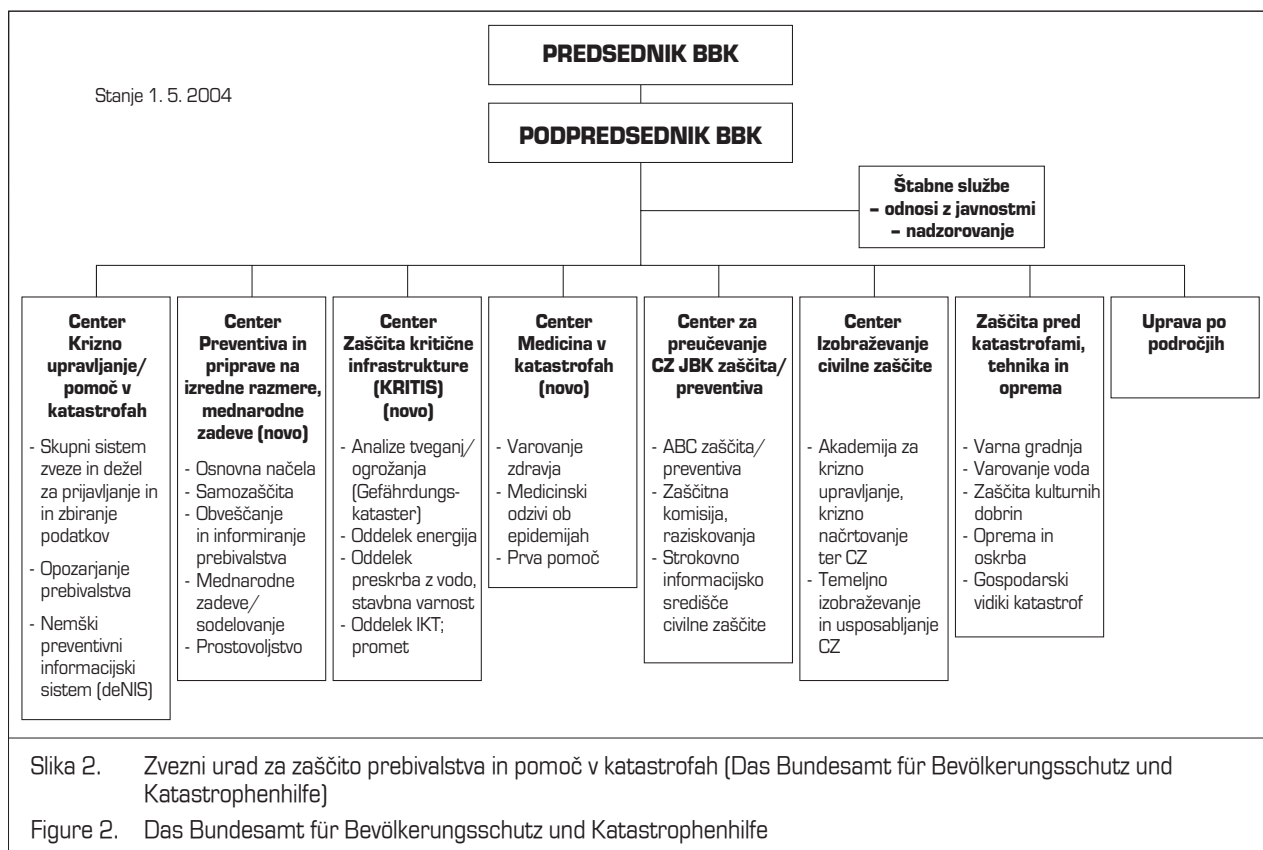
PREDSEDNIK BBK

Stanje 1. 5. 2004

PODPREDSEDNIK BBK

Štabne službe
– odnosi z javnostmi
– nadzorovanje

Center Krizno upravljanje/ pomoč v katastrofah
- Skupni sistem zveze in dežel za prijavljanje in in zbiranje podatkov
- Opozarjanje prebivalstva
- Nemški preventivni informacijski sistem (deNIS)

Center Preventiva in priprave na izredne razmere, mednarodne zadeve (novo)
- Osnovna načela
- Samozaščita
- Obveščanje in informiranje prebivalstva
- Mednarodne zadeve/ sodelovanje
- Prostovoljstvo

Center Zaščita kritične infrastrukture (KRITIS) (novo)
- Analize tveganj/ ogrožanja (Gefährdungskataster)
- Oddelek energija
- Oddelek preskrba z vodo, stavbna varnost
- Oddelek IKT; promet

Center Medicina v katastrofah (novo)
- Varovanje zdravja
- Medicinski odzivi ob epidemijah
- Prva pomoč

Center za preučevanje CZ JBK zaščita/ preventiva
- ABC zaščita/ preventiva
- Zaščitna komisija, raziskovanja
- Strokovno informacijsko središče civilne zaščite

Center Izobraževanje civilne zaščite
- Akademija za krizno upravljanje, krizno načrtovanje ter CZ
- Temeljno izobraževanje in usposabljanje CZ

Zaščita pred katastrofami, tehnika in oprema
- Varna gradnja
- Varovanje voda
- Zaščita kulturnih dobrin
- Oprema in oskrba
- Gospodarski vidiki katastrof

Uprava po področjih

Slika 2. Zvezni urad za zaščito prebivalstva in pomoč v katastrofah (Das Bundesamt für Bevölkerungsschutz und Katastrophenhilfe)

Figure 2. Das Bundesamt für Bevölkerungsschutz und Katastrophenhilfe